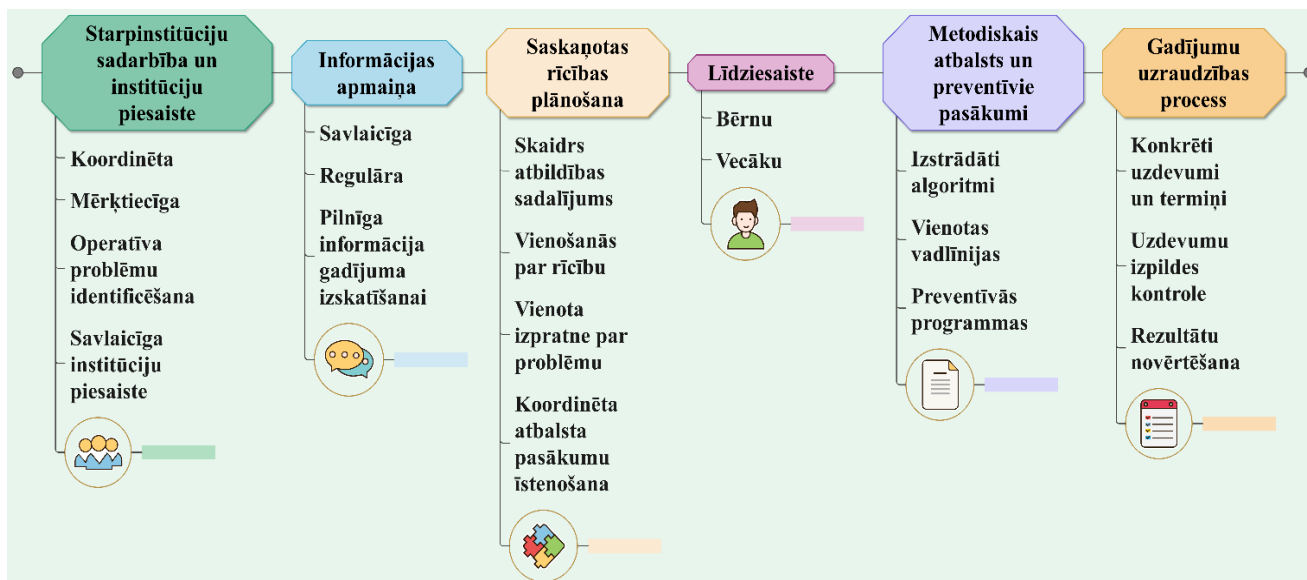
Starpinstitūciju sadarbība un institūciju piesaiste

Koordinēta

Mērķtiecīga

Operatīva problēmu identificēšana

Savlaicīga institūciju piesaiste

Informācijas apmaiņa

Savlaicīga

Regulāra

Pilnīga informācija gadījuma izskatīšanai

Saskaņotas rīcības plānošana

Skaidrs atbildības sadalījums

Vienošanās par rīcību

Vienota izpratne par problēmu

Koordinēta atbalsta pasākumu īstenošana

Līdziesaiste

Bērnu

Vecāku

Metodiskais atbalsts un preventīvie pasākumi

Izstrādāti algoritmi

Vienotas vadlīnijas

Preventīvās programmas

Gadījumu uzraudzības process

Konkrēti uzdevumi un termiņi

Uzdevumu izpildes kontrole

Rezultātu novērtēšana